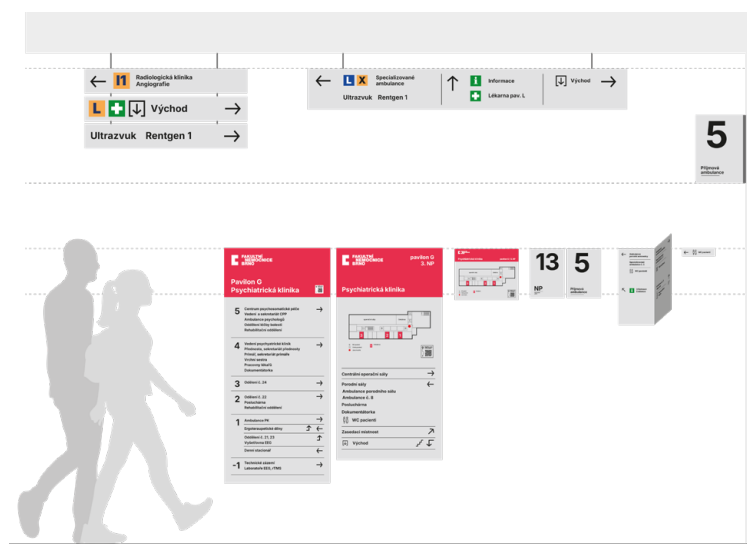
← I1 Radiologická klinika Angiografie

L Východ →

Ultrazvuk Rentgen 1 →

← L X Specializované ambulance

Ultrazvuk Rentgen 1

↑ Informace

Lékarna pav. L

Východ →

5

Příjmové ambulance

FAKULTNÍ NEMOCNICE BRNO

Pavilon O Psychiatrická klinika

5 Centrální psychosomatická péče Stanice s ústavními CPP Ambulance psychologů Oddělení léčby bolesti Rehabilitační oddělení →

4 Vedení psychiatrické kliniky Přednosta, sekretariát přednosty Primář, sekretariát primáře Vrchní sestra Pracovny lékařů Dokumentátorka →

3 Oddělení č. 24 →

2 Oddělení č. 23 Posluchárna Rehabilitační oddělení →

1 Ambulance PK →
Ergoterapeutické dílny
Oddělení č. 21, 23
Vyšetřovna EEG
Denní stacionář ←

−1 Technické zázemí Laboratoře EEG, fMRI →

FAKULTNÍ NEMOCNICE BRNO

pavilon O 3. NP

Psychiatrická klinika

Centrální operační sály →
Porodní sály →
Ambulance porodního sálu
Ambulance č. 8
Posluchárna
Dokumentátorka
WC pacienti
Zasedací místnost
Východ

13 NP

5 Příjmové ambulance